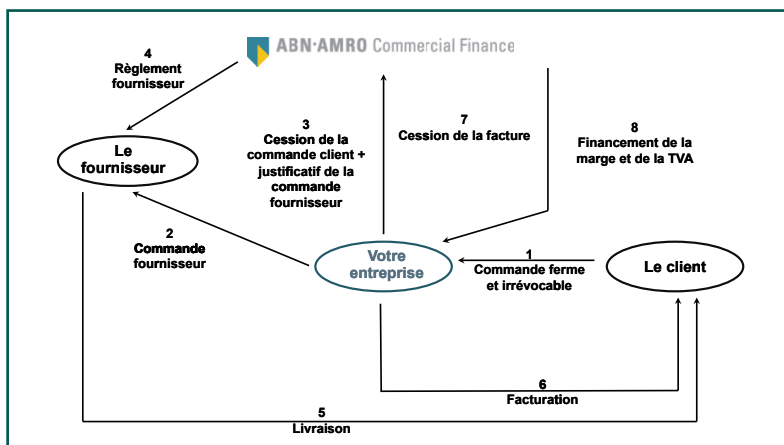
ABN·AMRO Commercial Finance

4
Règlement fournisseur

Le fournisseur

3
Cession de la commande client + justificatif de la commande fournisseur

7
Cession de la facture

8
Financement de la marge et de la TVA

2
Commande fournisseur

Votre entreprise

1
Commande ferme et irrévocable

Le client

6
Facturation

5
Livraison